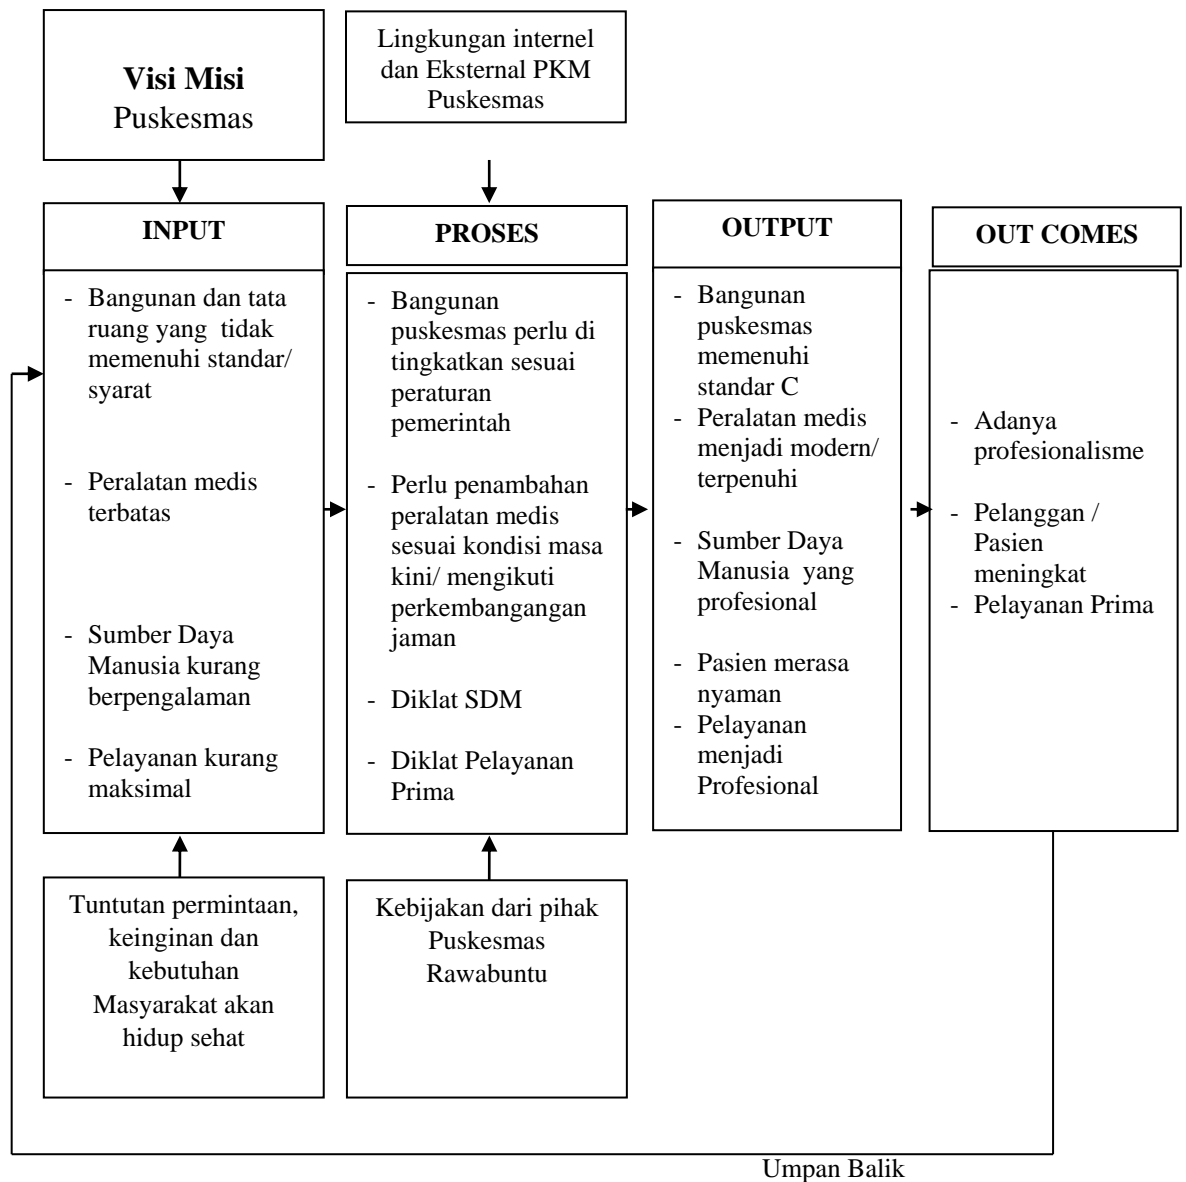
**Visi Misi**
Puskesmas

Lingkungan internel dan Eksternal PKM Puskesmas

**INPUT**

- Bangunan dan tata ruang yang tidak memenuhi standar/ syarat
- Peralatan medis terbatas
- Sumber Daya Manusia kurang berpengalaman
- Pelayanan kurang maksimal

**PROSES**

- Bangunan puskesmas perlu di tingkatkan sesuai peraturan pemerintah
- Perlu penambahan peralatan medis sesuai kondisi masa kini/ mengikuti perkembangangan jaman
- Diklat SDM
- Diklat Pelayanan Prima

**OUTPUT**

- Bangunan puskesmas memenuhi standar C
- Peralatan medis menjadi modern/ terpenuhi
- Sumber Daya Manusia yang profesional
- Pasien merasa nyaman
- Pelayanan menjadi Profesional

**OUT COMES**

- Adanya profesionalisme
- Pelanggan / Pasien meningkat
- Pelayanan Prima

Tuntutan permintaan, keinginan dan kebutuhan Masyarakat akan hidup sehat

Kebijakan dari pihak Puskesmas Rawabuntu

Umpan Balik